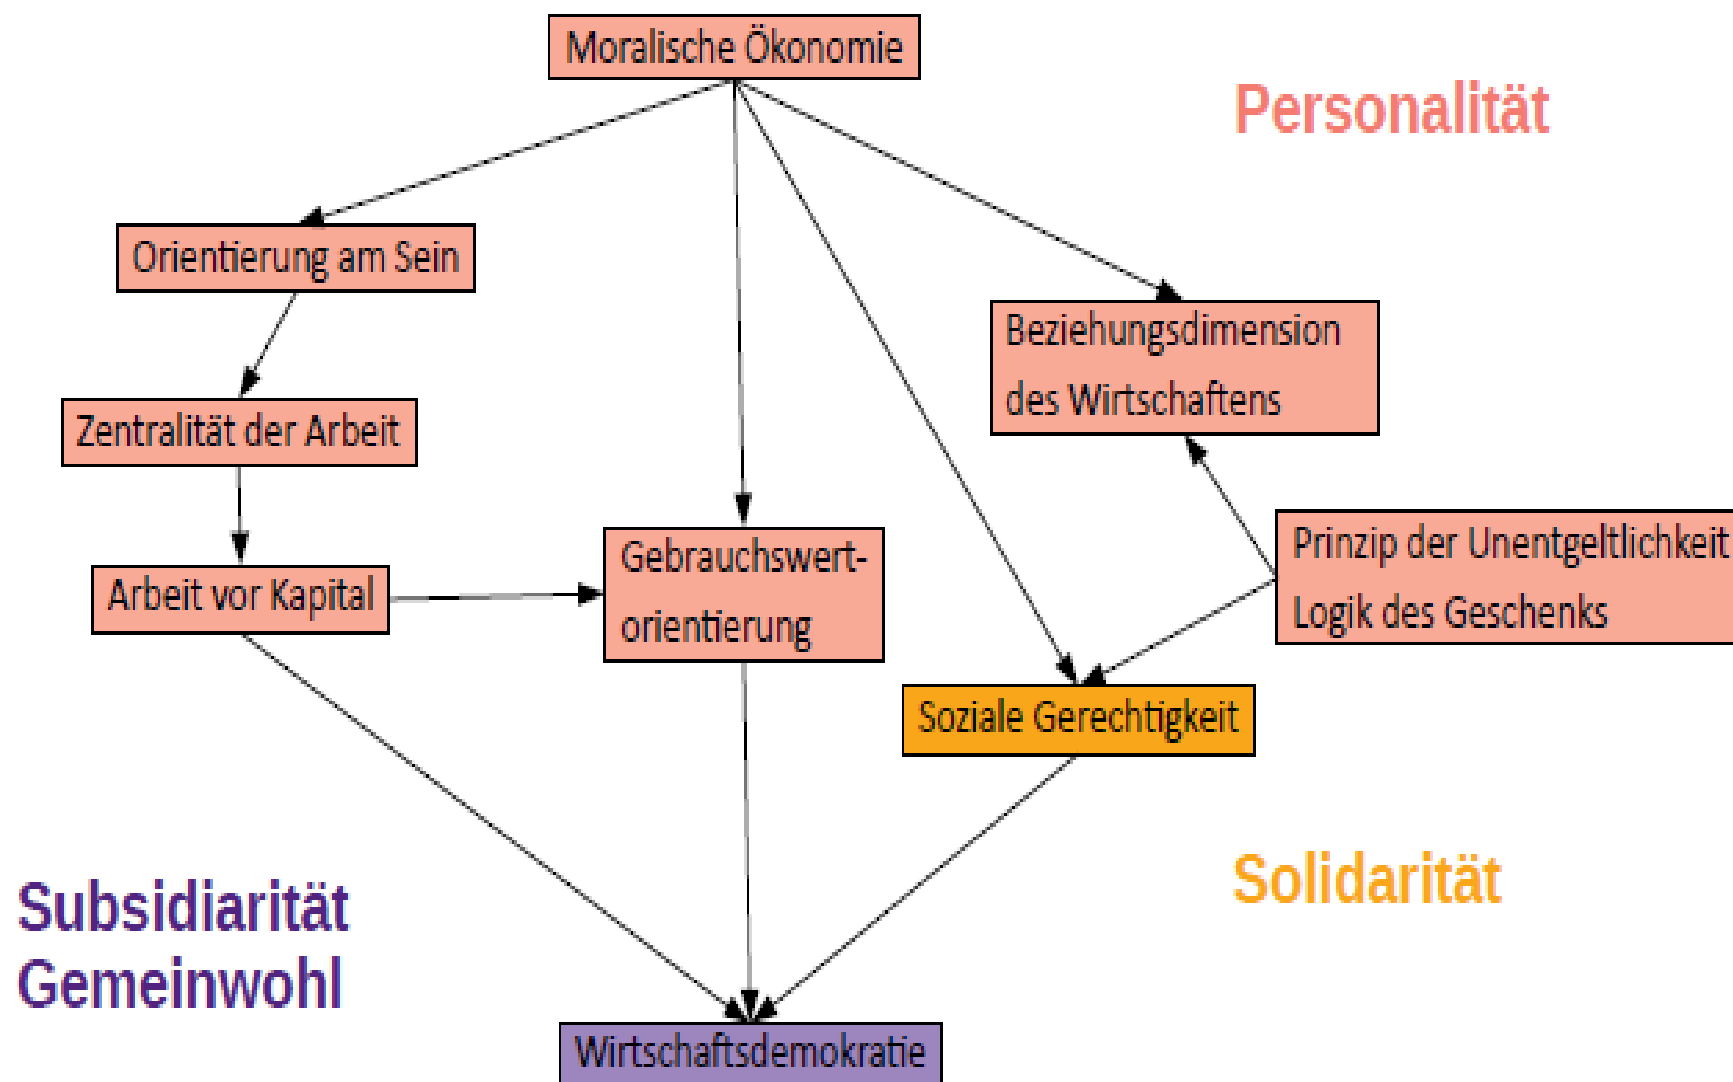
Moralische Ökonomie

Personalität

Orientierung am Sein

Beziehungsdimension des Wirtschaftens

Zentralität der Arbeit

Prinzip der Unentgeltlichkeit Logik des Geschenks

Arbeit vor Kapital

Gebrauchswertorientierung

Soziale Gerechtigkeit

Solidarität

Subsidiarität
Gemeinwohl

Wirtschaftsdemokratie